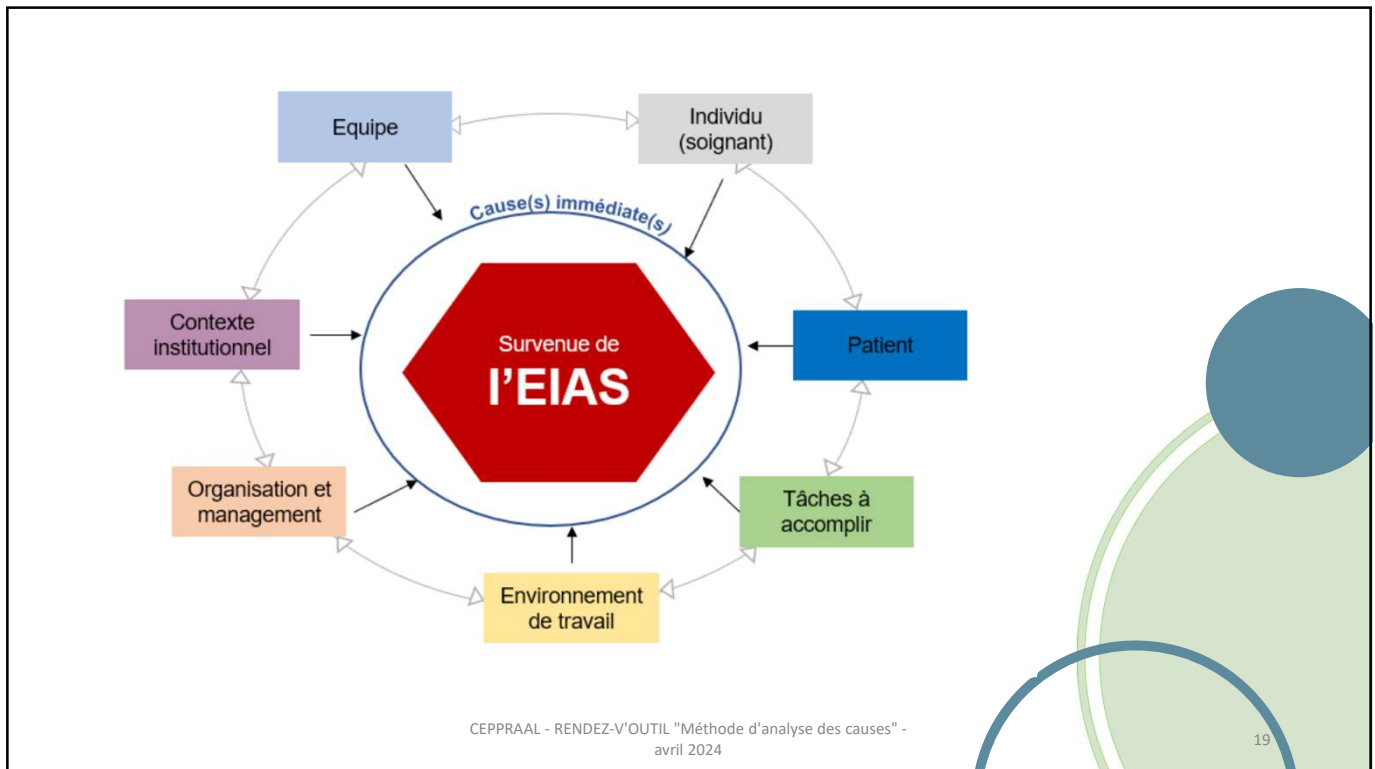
Equipe

Individu (soignant)

Cause(s) immédiate(s)

Contexte institutionnel

Survenue de

l'EIAS

Patient

Organisation et management

Tâches à accomplir

Environnement de travail

CEPPRAAL - RENDEZ-V'OUTIL "Méthode d'analyse des causes" - avril 2024

19